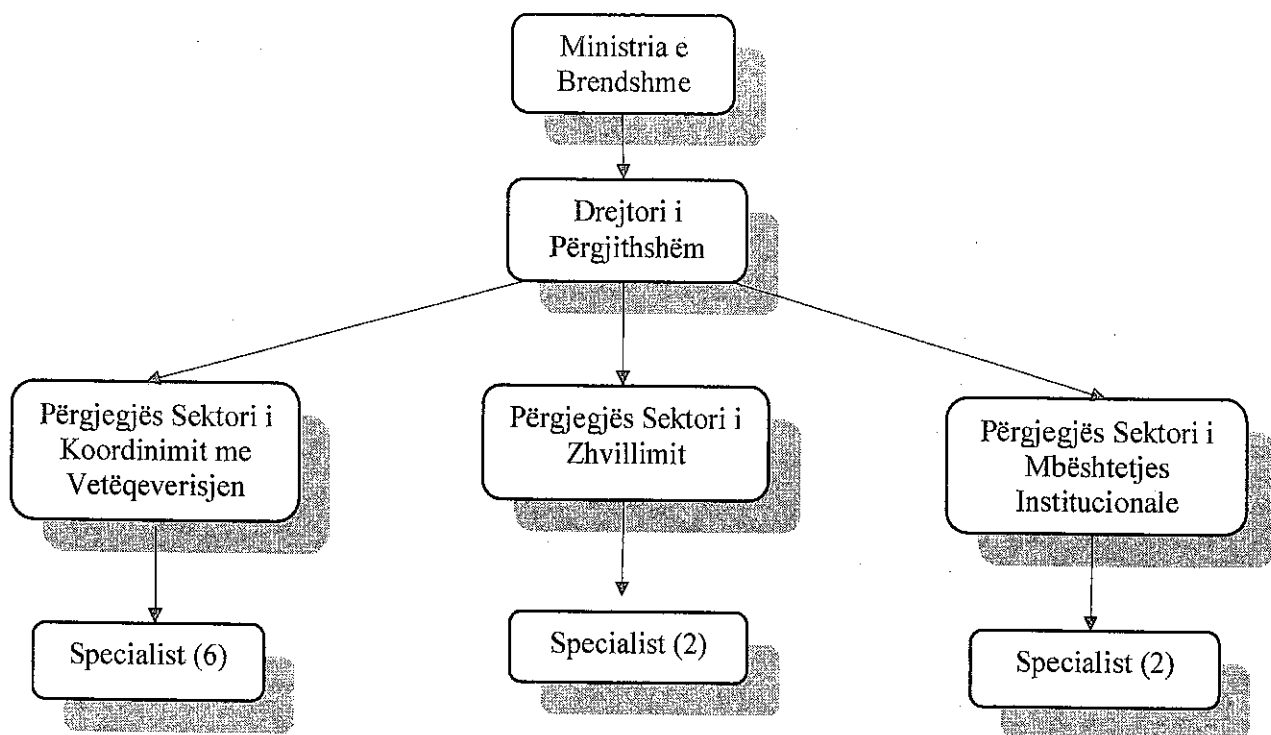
Ministria e Brendshme

Drejtori i Përgjithshëm

Përgjegjës Sektori i Koordinimit me Vetëqeverisjen

Përgjegjës Sektori i Zhvillimit

Përgjegjës Sektori i Mbështetjes Institucionale

Specialist (6)

Specialist (2)

Specialist (2)